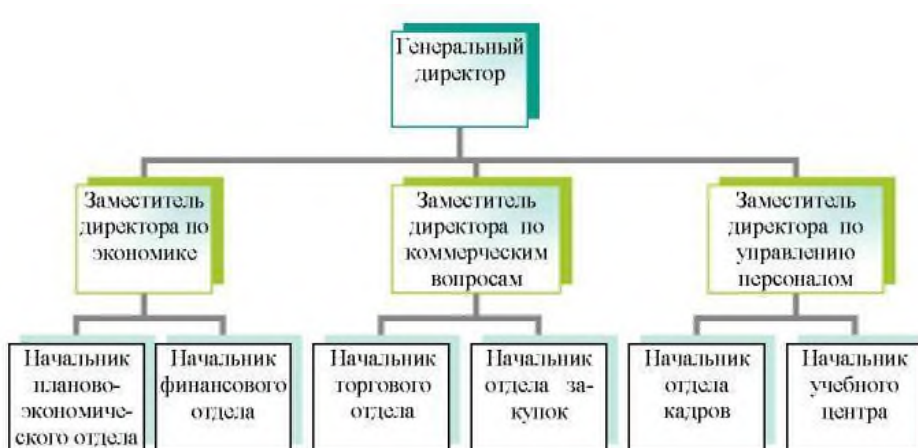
Генеральный директор

Заместитель директора по экономике

Заместитель директора по коммерческим вопросам

Заместитель директора по управлению персоналом

Начальник планово-экономического отдела

Начальник финансового отдела

Начальник торгового отдела

Начальник отдела закупок

Начальник отдела кадров

Начальник учебного центра